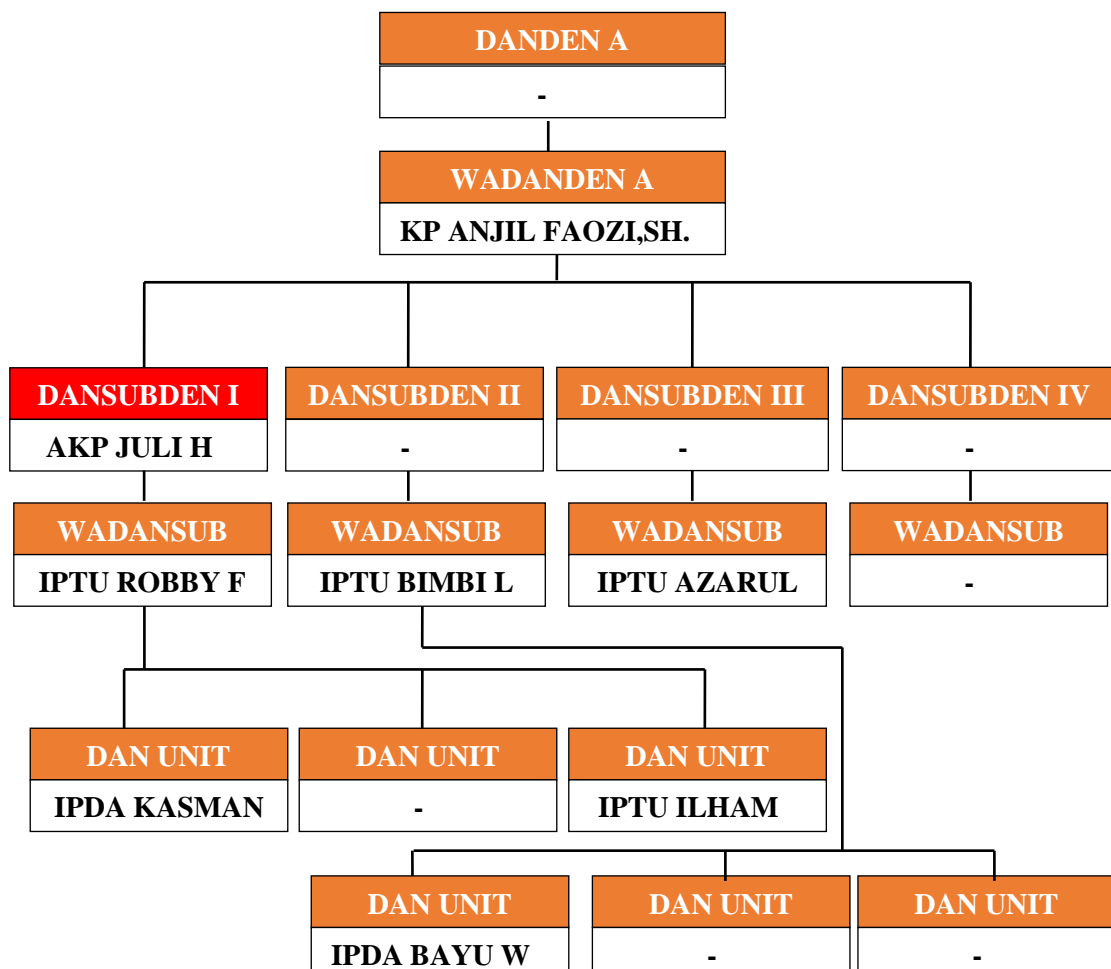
DANDEN A
-

WADANDEN A
KP ANJIL FAOZI,SH.

DANSUBDEN I
AKP JULI H

DANSUBDEN II
-

DANSUBDEN III
-

DANSUBDEN IV
-

WADANSUB
IPTU ROBBY F

WADANSUB
IPTU BIMBI L

WADANSUB
IPTU AZARUL

WADANSUB
-

DAN UNIT
IPDA KASMAN

DAN UNIT
-

DAN UNIT
IPTU ILHAM

DAN UNIT
IPDA BAYU W

DAN UNIT
-

DAN UNIT
-